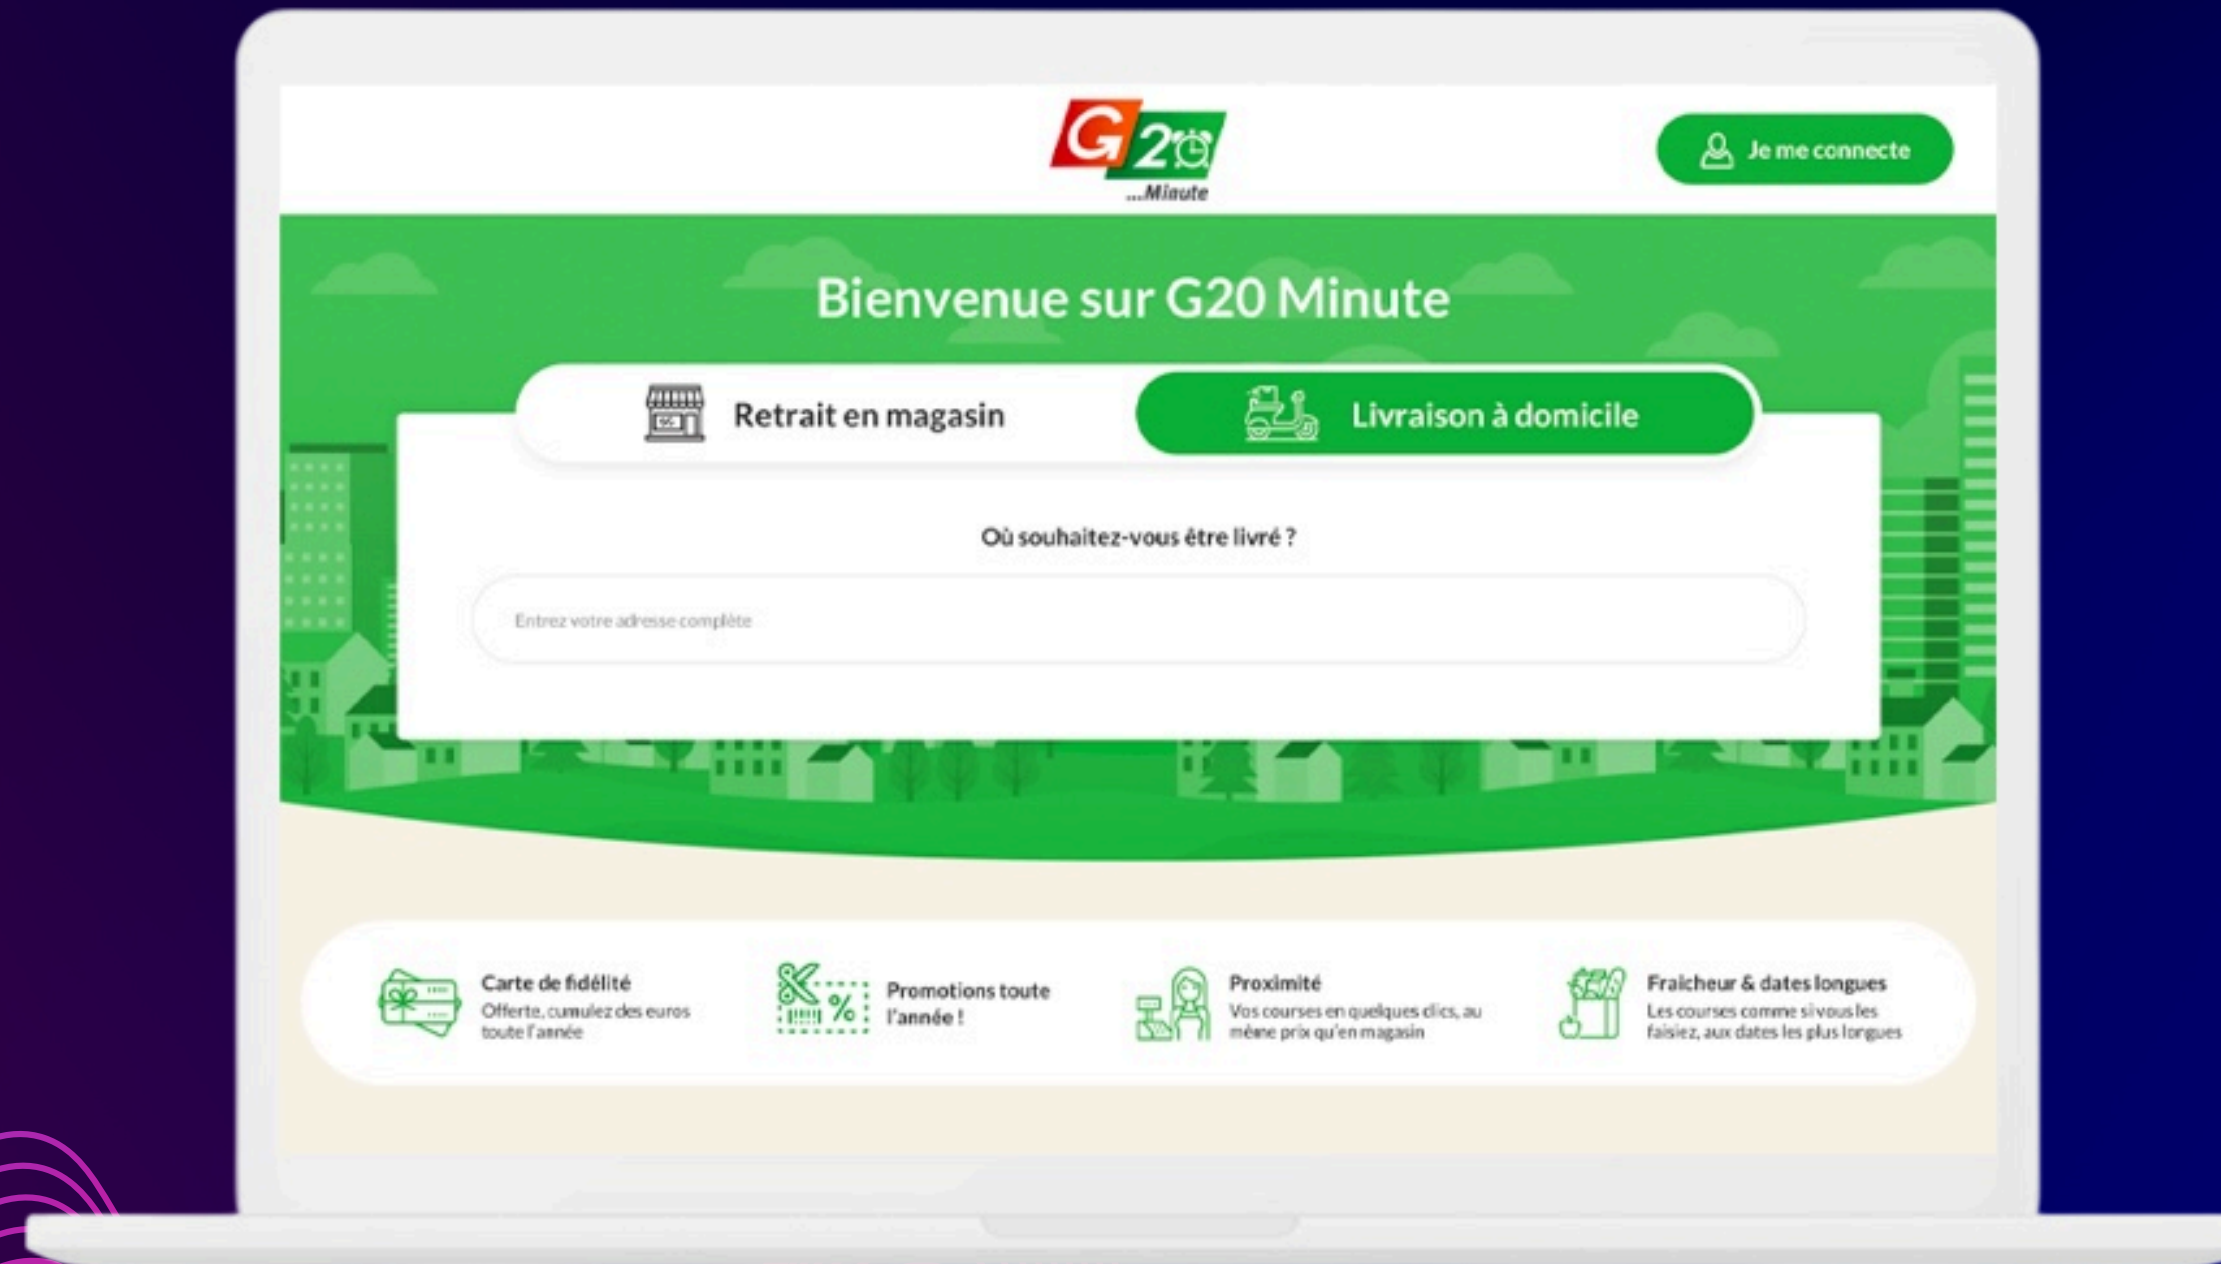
G20 ...Minute

Je me connecte

Bienvenue sur G20 Minute

Retrait en magasin

Livraison à domicile

Où souhaitez-vous être livré ?

Entrez votre adresse complète

Carte de fidélité
Offerte, cumulez des euros toute l'année

Promotions toute l'année !

Proximité
Vos courses en quelques clics, au même prix qu'en magasin

Fraicheur & dates longues
Les courses comme si vous les faisiez, aux dates les plus longues